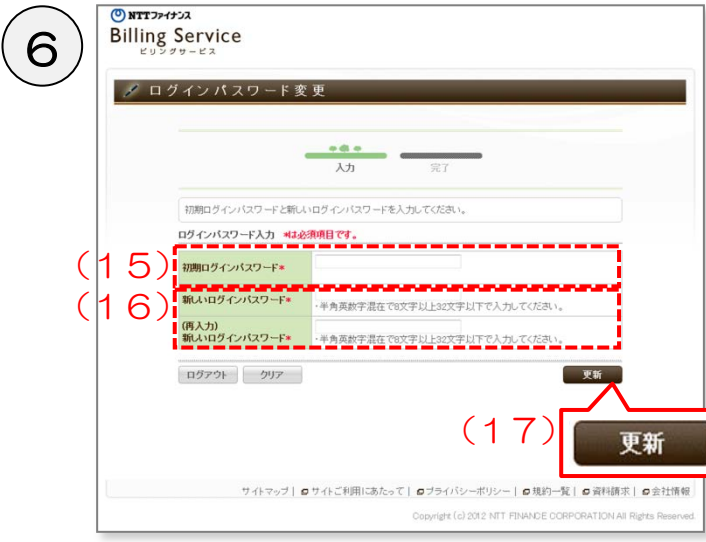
⑥

NTTファイナンス
Billing Service
ビリングサービス

ログインパスワード変更

入力　完了

初期ログインパスワードと新しいログインパスワードを入力してください。

ログインパスワード入力　*は必須項目です。

(15)

| 初期ログインパスワード* | |
|---|---|

(16)

| 新しいログインパスワード* | ・半角英数字混在で8文字以上32文字以下で入力してください。 |
|---|---|
| (再入力) 新しいログインパスワード* | ・半角英数字混在で8文字以上32文字以下で入力してください。 |

ログアウト　クリア　更新

(17)　更新

サイトマップ | サイトご利用にあたって | プライバシーポリシー | 規約一覧 | 資料請求 | 会社情報

Copyright (c) 2012 NTT FINANCE CORPORATION All Rights Reserved.